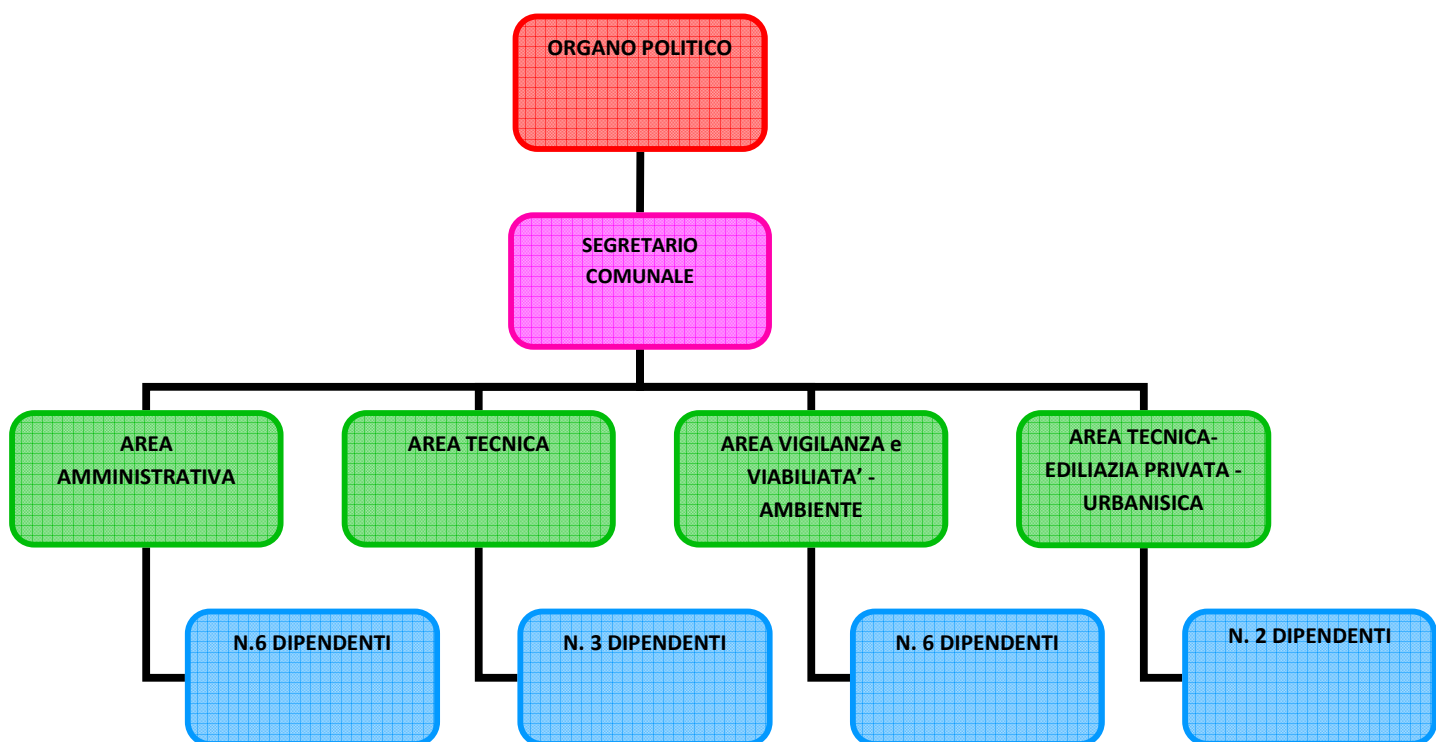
ORGANO POLITICO

SEGRETARIO COMUNALE

AREA AMMINISTRATIVA

AREA TECNICA

AREA VIGILANZA e VIABILIATA' - AMBIENTE

AREA TECNICA-EDILIAZIA PRIVATA - URBANISICA

N.6 DIPENDENTI

N. 3 DIPENDENTI

N. 6 DIPENDENTI

N. 2 DIPENDENTI